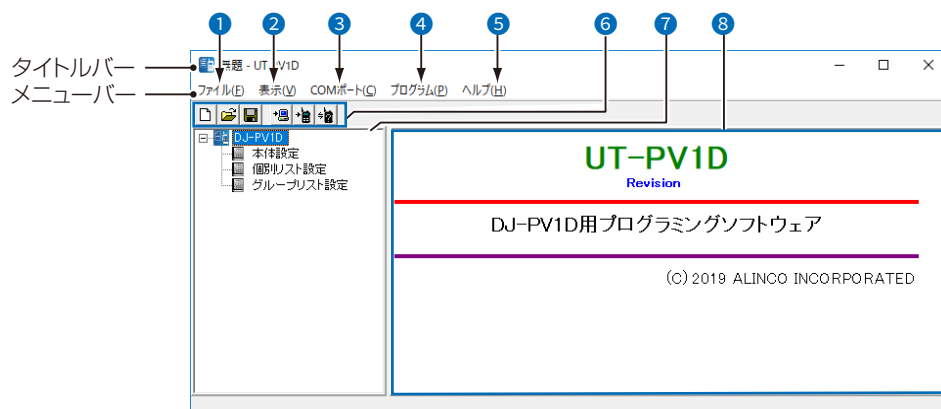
1 2 3 4 5 6 7 8

タイトルバー
メニューバー

無題 - UT-PV1D

ファイル(F) 表示(V) COMポート(C) プログラム(P) ヘルプ(H)

DJ-PV1D
本体設定
個別リスト設定
グループリスト設定

UT-PV1D
Revision

DJ-PV1D用プログラミングソフトウェア

(C) 2019 ALINCO INCORPORATED